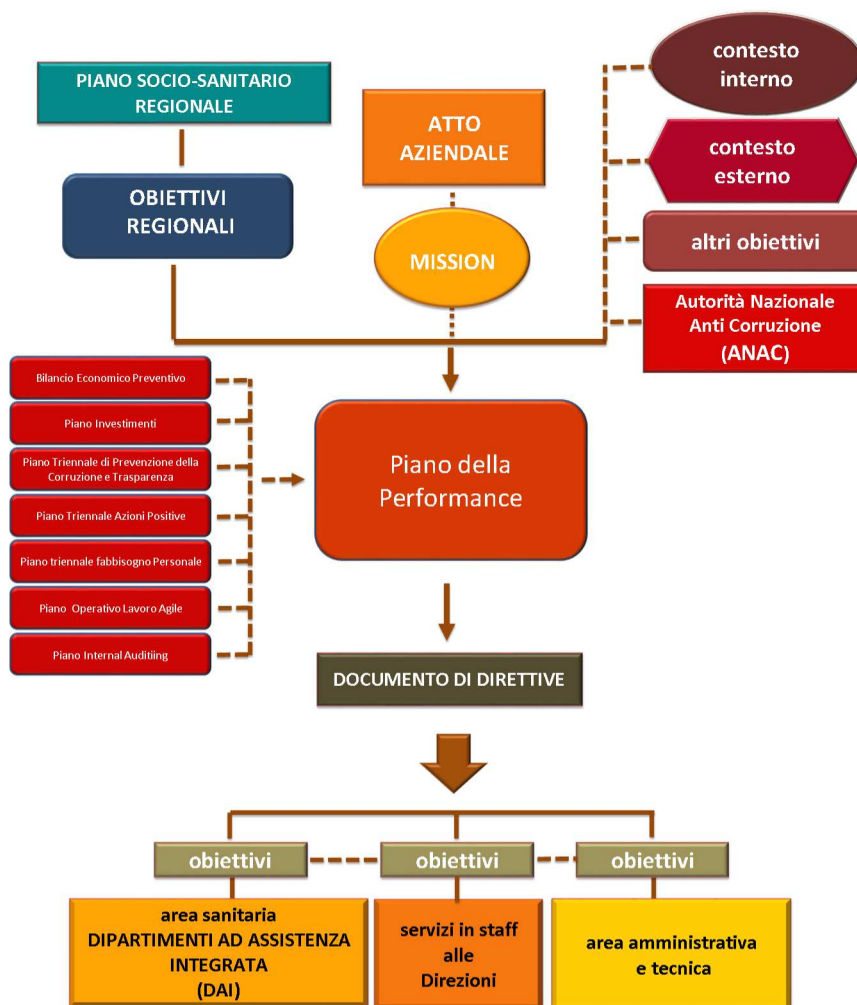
PIANO SOCIO-SANITARIO REGIONALE

OBIETTIVI REGIONALI

ATTO AZIENDALE

MISSION

contesto interno

contesto esterno

altri obiettivi

Autorità Nazionale Anti Corruzione (ANAC)

Bilancio Economico Preventivo

Piano Investimenti

Piano Triennale di Prevenzione della Corruzione e Trasparenza

Piano Triennale Azioni Positive

Piano triennale fabbisogno Personale

Piano Operativo Lavoro Agile

Piano Internal Auditiing

Piano della Performance

DOCUMENTO DI DIRETTIVE

obiettivi

obiettivi

obiettivi

area sanitaria DIPARTIMENTI AD ASSISTENZA INTEGRATA (DAI)

servizi in staff alle Direzioni

area amministrativa e tecnica